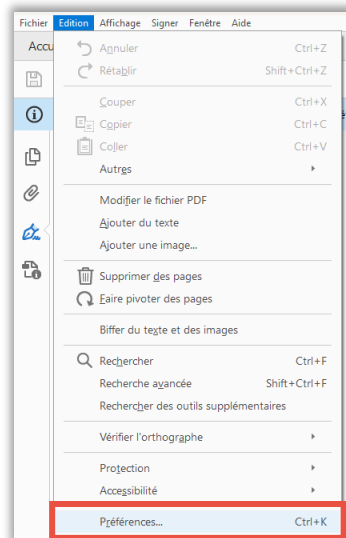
Fichier Edition Affichage Signer Fenêtre Aide

Accu

Annuler Ctrl+Z
Rétablir Shift+Ctrl+Z

Couper Ctrl+X
Copier Ctrl+C
Coller Ctrl+V
Autres

Modifier le fichier PDF
Ajouter du texte
Ajouter une image...

Supprimer des pages
Faire pivoter des pages

Biffer du texte et des images

Rechercher Ctrl+F
Recherche avancée Shift+Ctrl+F
Rechercher des outils supplémentaires

Vérifier l'orthographe

Protection
Accessibilité

Préférences... Ctrl+K